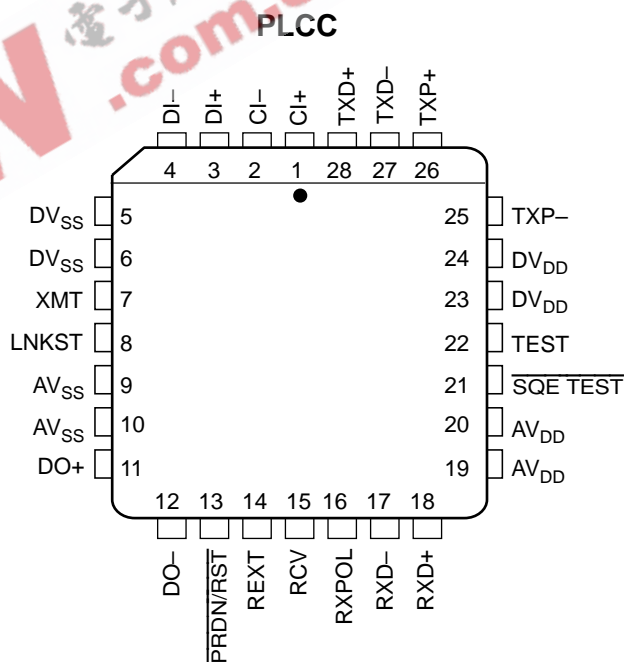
.com

PLCC

DI–
DI+
CI–
CI+
TXD+
TXD–
TXP+

4 3 2 1 28 27 26

$DV_{SS}$ 5
$DV_{SS}$ 6
XMT 7
LNKST 8
$AV_{SS}$ 9
$AV_{SS}$ 10
DO+ 11

25 TXP–
24 $DV_{DD}$
23 $DV_{DD}$
22 TEST
21 $\overline{\text{SQE TEST}}$
20 $AV_{DD}$
19 $AV_{DD}$

12 13 14 15 16 17 18

DO–
$\overline{\text{PRDN}}$/RST
REXT
RCV
RXPOL
RXD–
RXD+